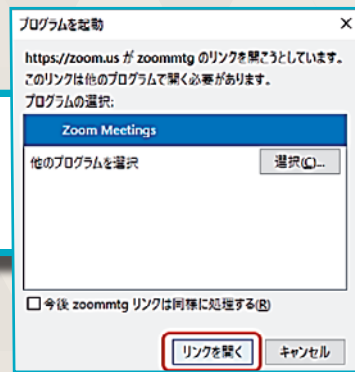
プログラムを起動

×

https://zoom.us が zoommtg のリンクを開こうとしています。
このリンクは他のプログラムで開く必要があります。

プログラムの選択:

Zoom Meetings

他のプログラムを選択

選択(C)...

☐ 今後 zoommtg リンクは同様に処理する(R)

リンクを開く

キャンセル